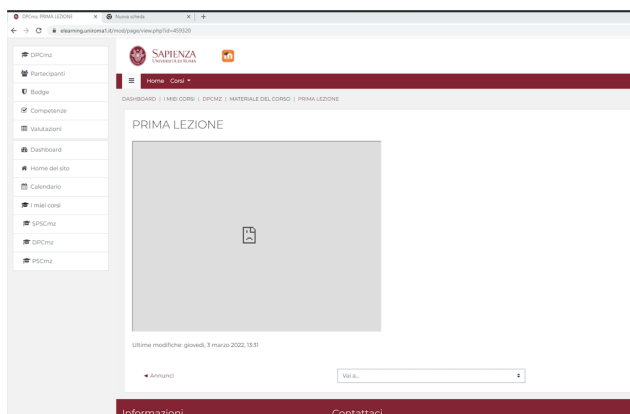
DPCmz: PRIMA LEZIONE
Nuova scheda
elearning.uniroma1.it/mod/page/view.php?id=459326

DPCmz
Partecipanti
Badge
Competenze
Valutazioni
Dashboard
Home del sito
Calendario
I miei corsi
SPSCmz
DPCmz
PSCmz

SAPIENZA
UNIVERSITÀ DI ROMA

Home Corsi

DASHBOARD | I MIEI CORSI | DPCMZ | MATERIALE DEL CORSO | PRIMA LEZIONE

PRIMA LEZIONE

Ultime modifiche: giovedì, 3 marzo 2022, 13:31

◄ Annunci

Vai a...

Informazioni
Contattaci